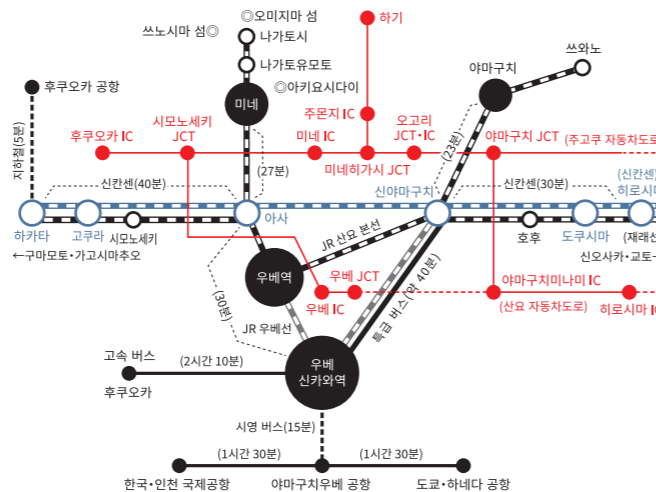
쓰노시마 섬◎
◎오미지마 섬
나가토시
나가토유모토
◎아키요시다이
미네
하기
쓰와노
야마구치
후쿠오카 공항
지하철(5분)
시모노세키 JCT
후쿠오카 IC
주몬지 IC
미네 IC
오고리 JCT・IC
야마구치 JCT
(주고쿠 자동차도로)
미네히가시 JCT
(23분)
(27분)
신칸센(40분)
신칸센(30분)
(신칸센)
신야마구치
히로시마
하카타
고쿠라
시모노세키
아사
호후
도쿠시마
(재래선)
←구마모토・가고시마추오
신오사카・교토・
JR 산요 본선
우베역
우베 JCT
우베 IC
야마구치미나미 IC
(산요 자동차도로)
히로시마 IC
특급 버스(약 40분)
(30분)
JR 우베선
고속 버스
(2시간 10분)
후쿠오카
우베 신카와역
시영 버스(15분)
(1시간 30분)
(1시간 30분)
한국・인천 국제공항
야마구치우베 공항
도쿄・하네다 공항